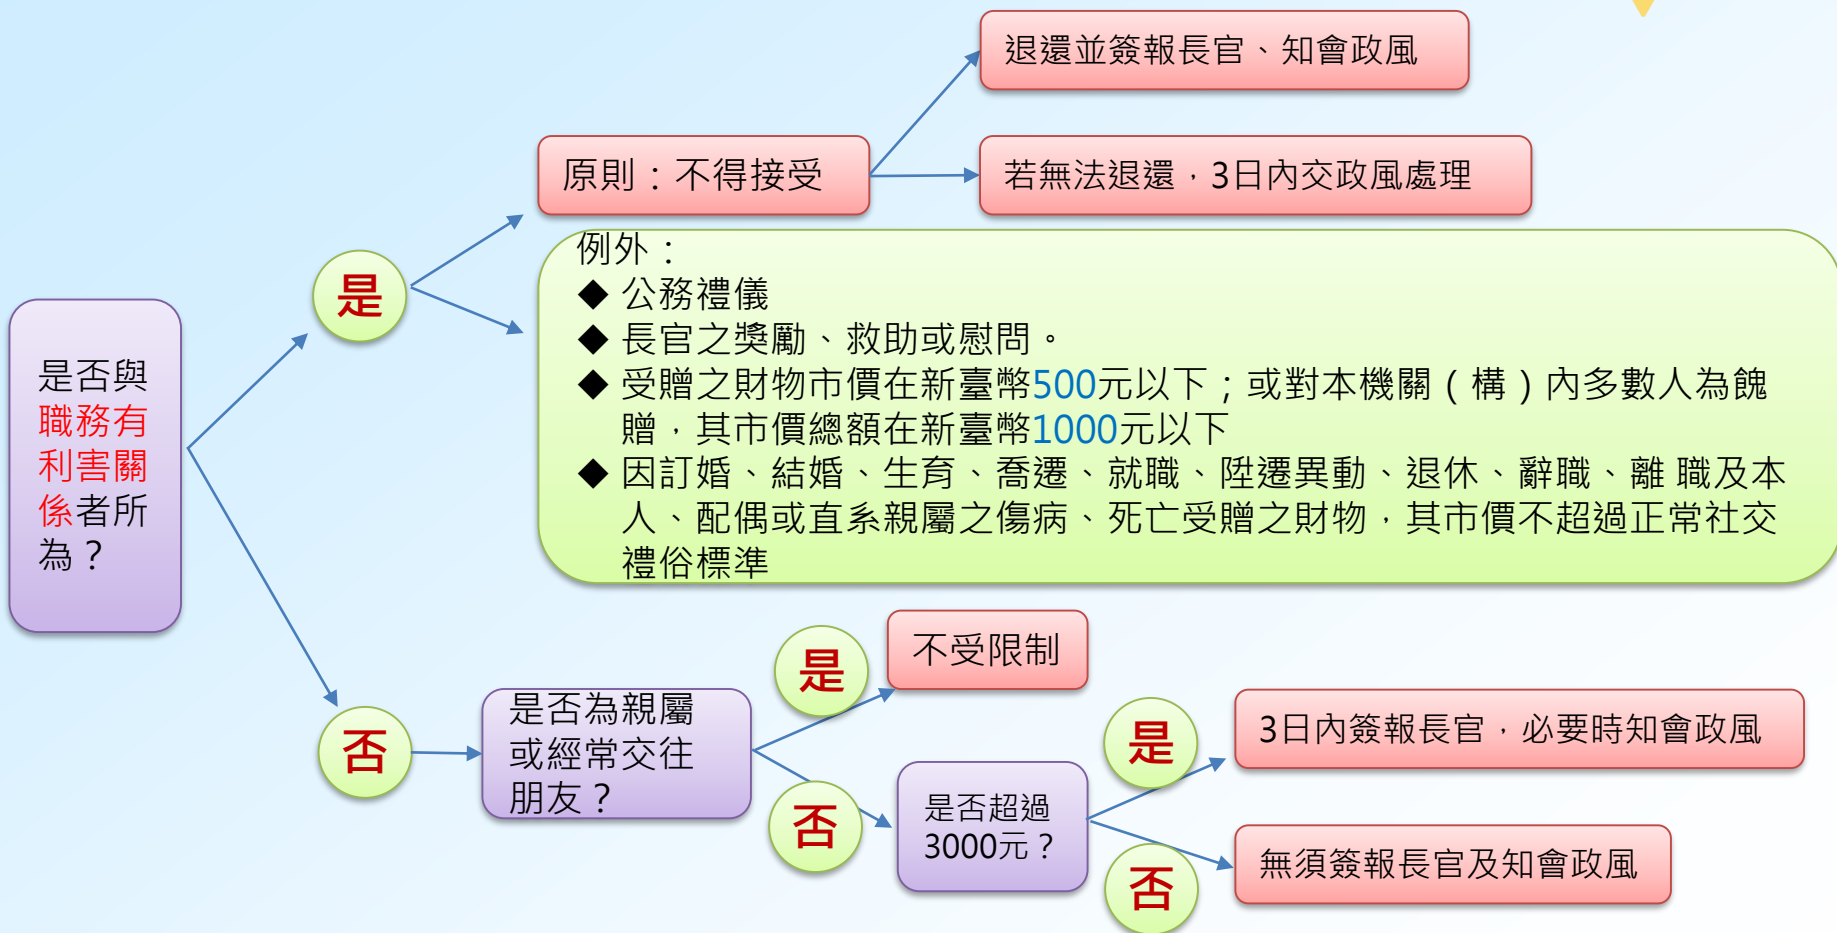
是否與職務有利害關係者所為？

是

原則：不得接受

退還並簽報長官、知會政風

若無法退還，3日內交政風處理

例外：
◆ 公務禮儀
◆ 長官之獎勵、救助或慰問。
◆ 受贈之財物市價在新臺幣500元以下；或對本機關（構）內多數人為餽贈，其市價總額在新臺幣1000元以下
◆ 因訂婚、結婚、生育、喬遷、就職、陞遷異動、退休、辭職、離 職及本人、配偶或直系親屬之傷病、死亡受贈之財物，其市價不超過正常社交禮俗標準

否

是否為親屬或經常交往朋友？

是

不受限制

否

是否超過3000元？

是

3日內簽報長官，必要時知會政風

否

無須簽報長官及知會政風